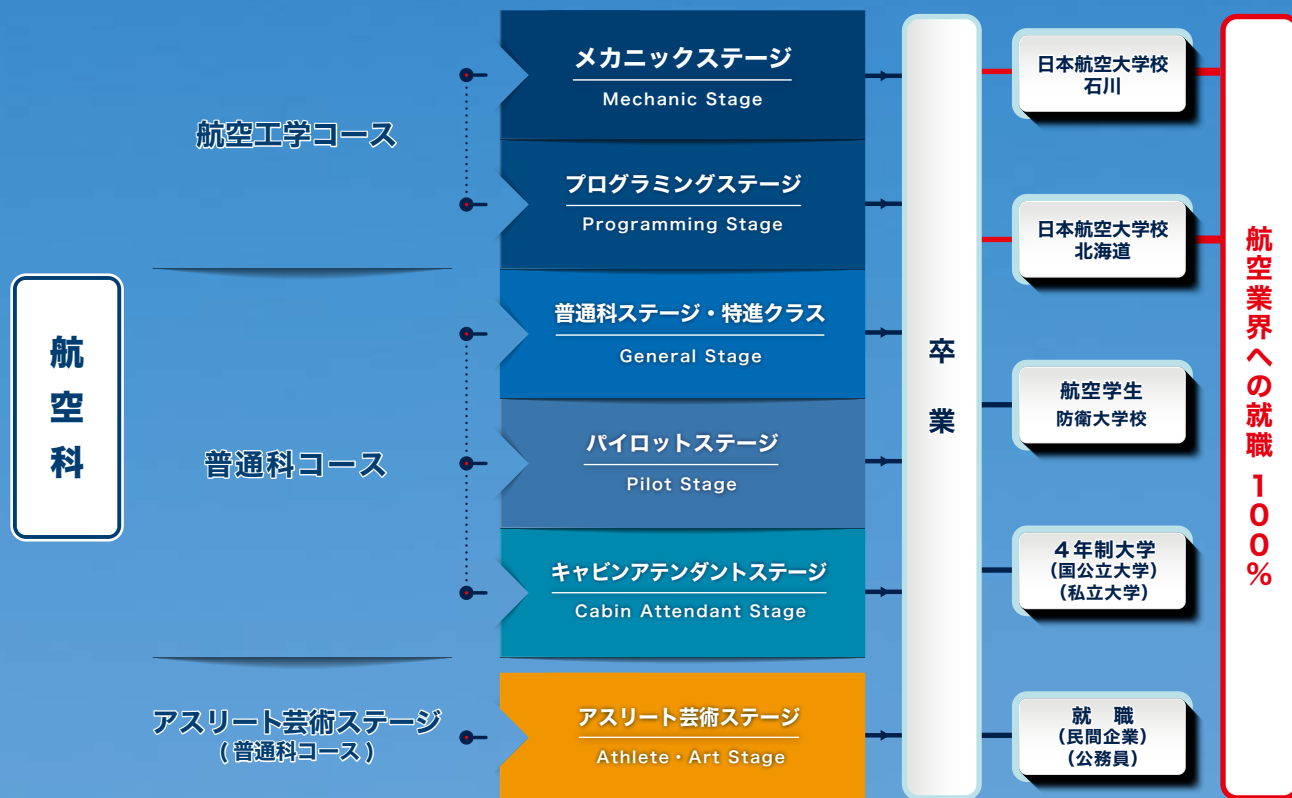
航空科

航空工学コース

メカニックステージ
Mechanic Stage

プログラミングステージ
Programming Stage

普通科コース

普通科ステージ・特進クラス
General Stage

パイロットステージ
Pilot Stage

キャビンアテンダントステージ
Cabin Attendant Stage

アスリート芸術ステージ
（普通科コース）

アスリート芸術ステージ
Athlete・Art Stage

卒業

日本航空大学校
石川

日本航空大学校
北海道

航空学生
防衛大学校

４年制大学
（国公立大学）
（私立大学）

就　職
（民間企業）
（公務員）

航空業界への就職１００％